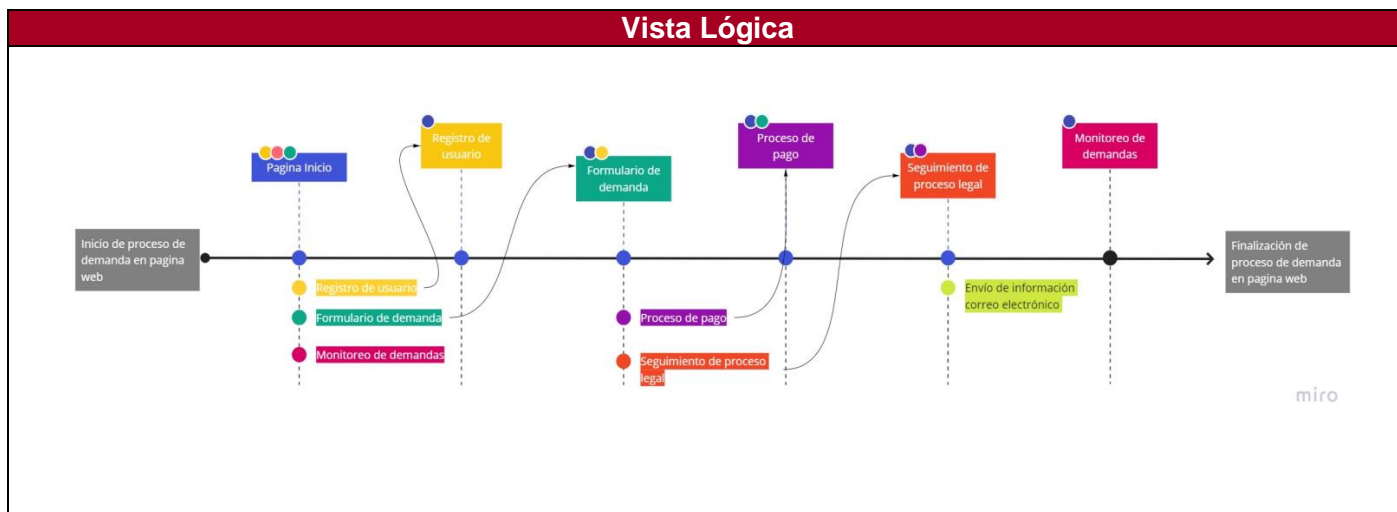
Vista Lógica

Pagina Inicio

Registro de usuario

Formulario de demanda

Proceso de pago

Seguimiento de proceso legal

Monitoreo de demandas

Inicio de proceso de demanda en pagina web

Finalización de proceso de demanda en pagina web

Registro de usuario

Formulario de demanda

Monitoreo de demandas

Proceso de pago

Seguimiento de proceso legal

Envío de información correo electrónico

miro